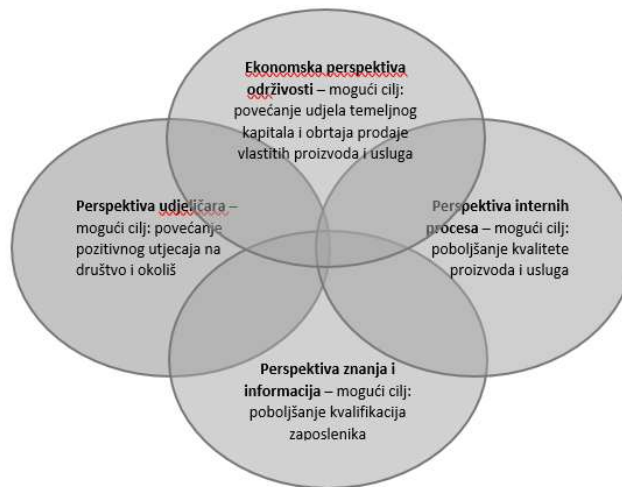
**Ekonomska perspektiva održivosti** – mogući cilj: povećanje udjela temeljnog kapitala i obrtaja prodaje vlastitih proizvoda i usluga

**Perspektiva udjeličara** – mogući cilj: povećanje pozitivnog utjecaja na društvo i okoliš

**Perspektiva internih procesa** – mogući cilj: poboljšanje kvalitete proizvoda i usluga

**Perspektiva znanja i informacija** – mogući cilj: poboljšanje kvalifikacija zaposlenika